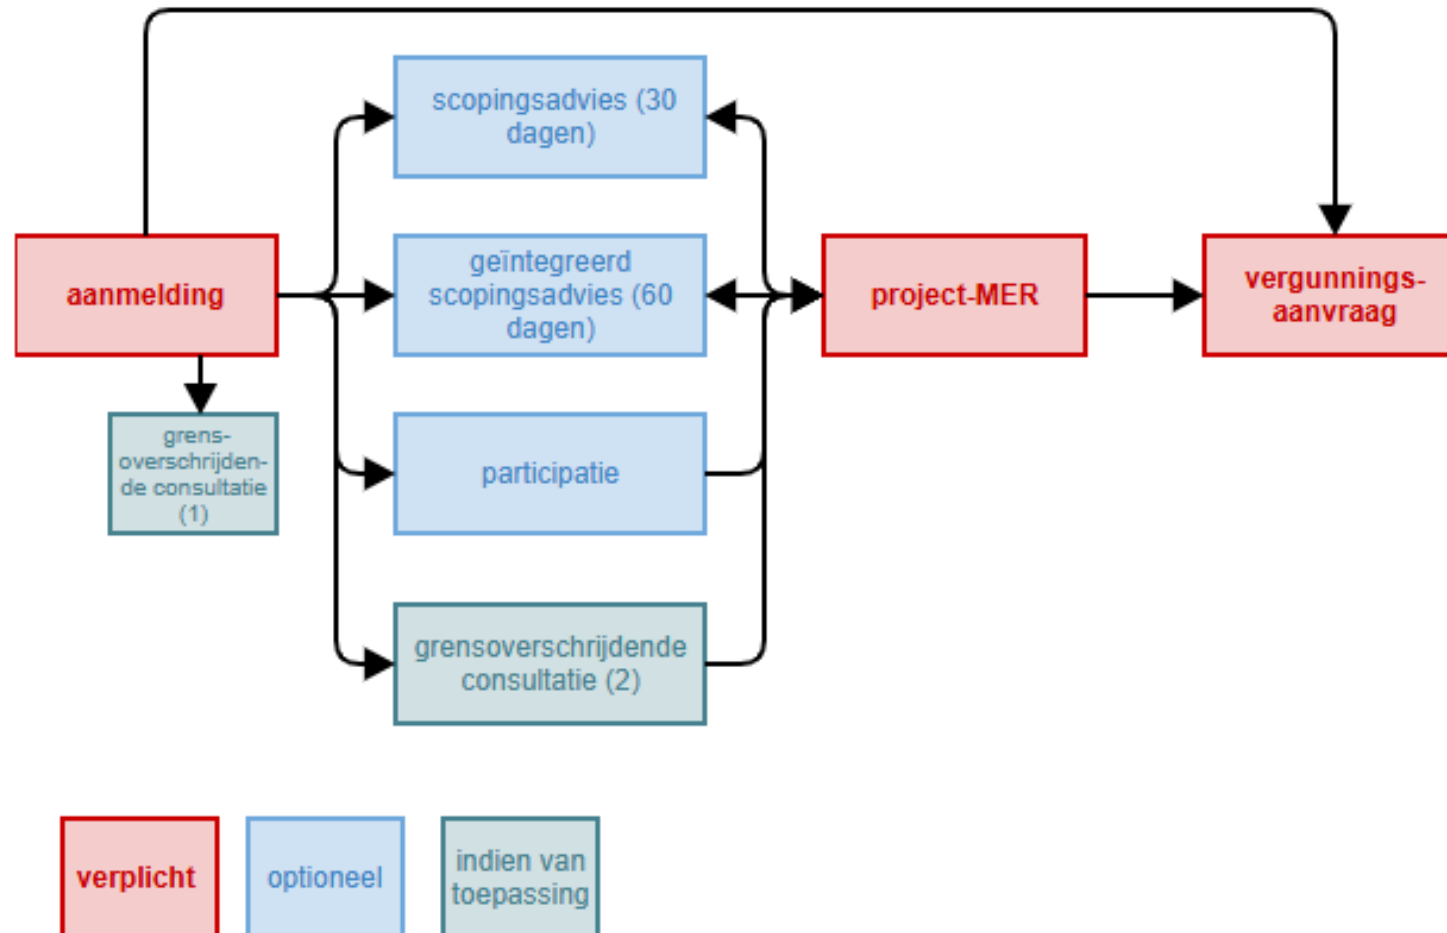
aanmelding

grens-overschrijdende consultatie (1)

scopingsadvies (30 dagen)

geïntegreerd scopingsadvies (60 dagen)

participatie

grensoverschrijdende consultatie (2)

project-MER

vergunnings-aanvraag

verplicht

optioneel

indien van toepassing